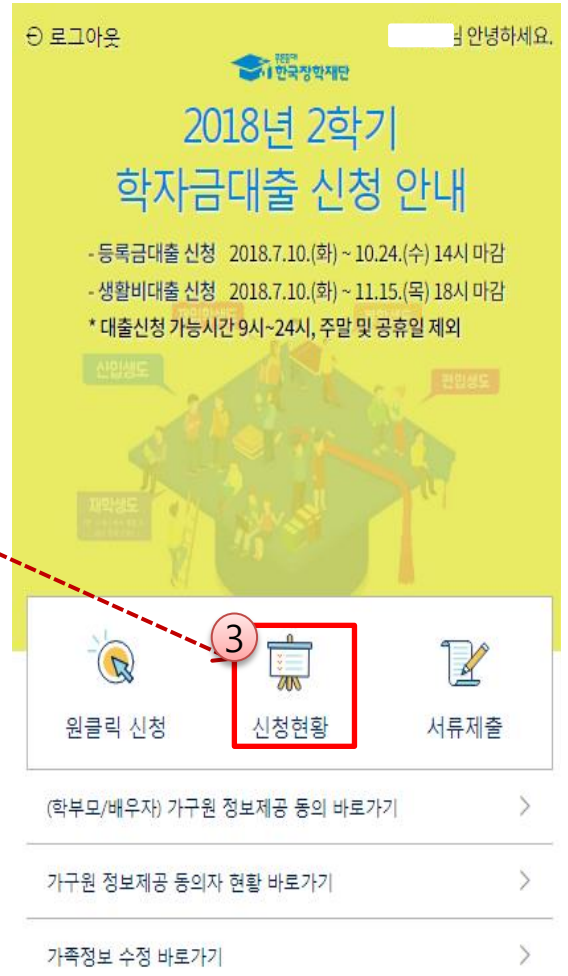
로그아웃

님 안녕하세요.

한국장학재단

2018년 2학기
학자금대출 신청 안내

- 등록금대출 신청 2018.7.10.(화) ~ 10.24.(수) 14시 마감
- 생활비대출 신청 2018.7.10.(화) ~ 11.15.(목) 18시 마감
* 대출신청 가능시간 9시~24시, 주말 및 공휴일 제외

신입생도

재입학생도

편입생도

재학생도

3

원클릭 신청

신청현황

서류제출

(학부모/배우자) 가구원 정보제공 동의 바로가기

가구원 정보제공 동의자 현황 바로가기

가족정보 수정 바로가기